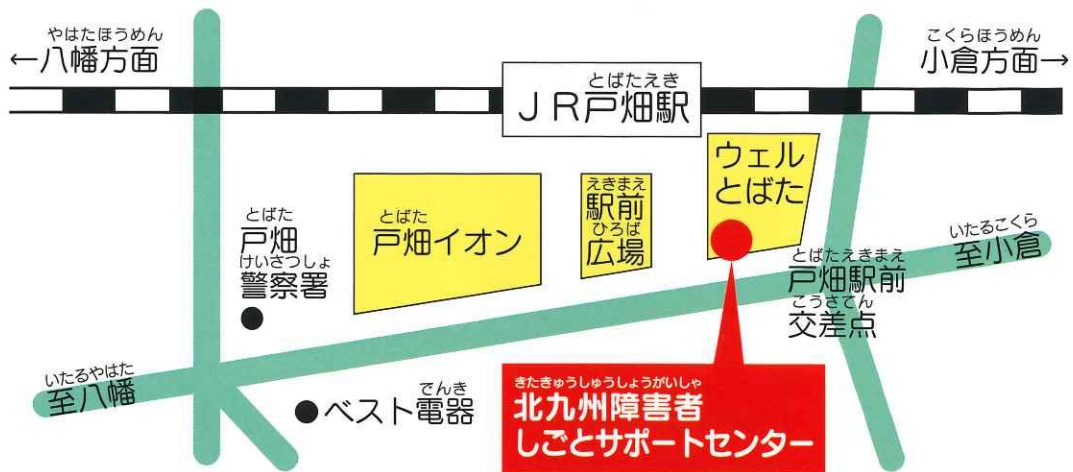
やはたほうめん
←八幡方面

とばたえき
ＪＲ戸畑駅

こくらほうめん
小倉方面→

ウェル
とばた

えきまえ
駅前
ひろば
広場

とばた
戸畑イオン

とばた
戸畑
けいさつしょ
警察署

いたるこくら
至小倉

とばたえきまえ
戸畑駅前
こうさてん
交差点

いたるやはた
至八幡

でんき
ベスト電器

きたきゅうしゅうしょうがいしゃ
北九州障害者
しごとサポートセンター